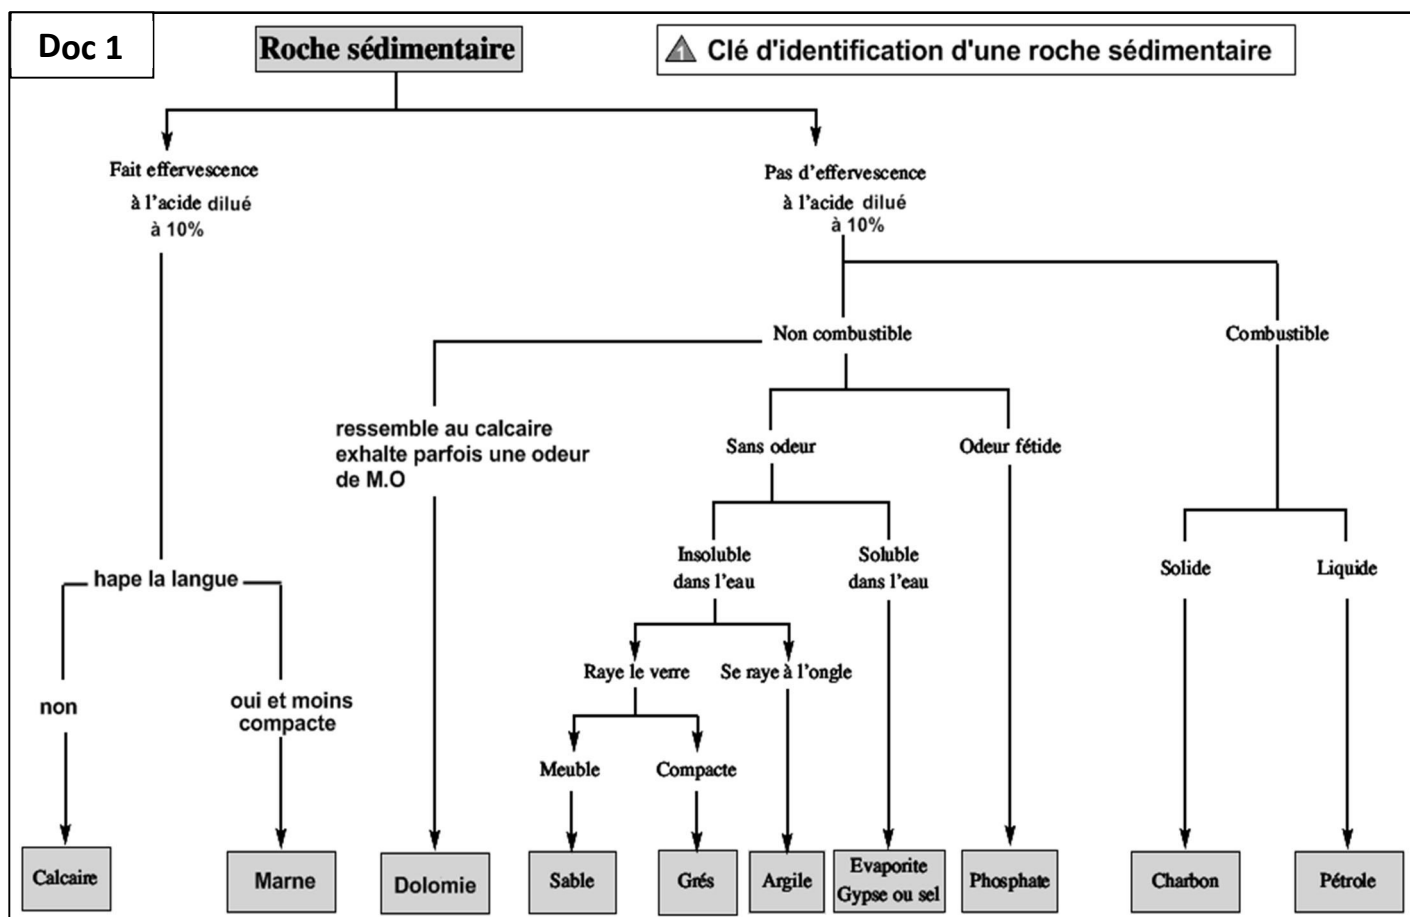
Doc 1

Roche sédimentaire

Clé d'identification d'une roche sédimentaire

Fait effervescence à l'acide dilué à 10%

Pas d'effervescence à l'acide dilué à 10%

Non combustible

Combustible

ressemble au calcaire exhalte parfois une odeur de M.O

Sans odeur

Odeur fétide

Insoluble dans l'eau

Soluble dans l'eau

Solide

Liquide

hape la langue

non

oui et moins compacte

Raye le verre

Se raye à l'ongle

Meuble

Compacte

Calcaire

Marne

Dolomie

Sable

Grés

Argile

Evaporite Gypse ou sel

Phosphate

Charbon

Pétrole